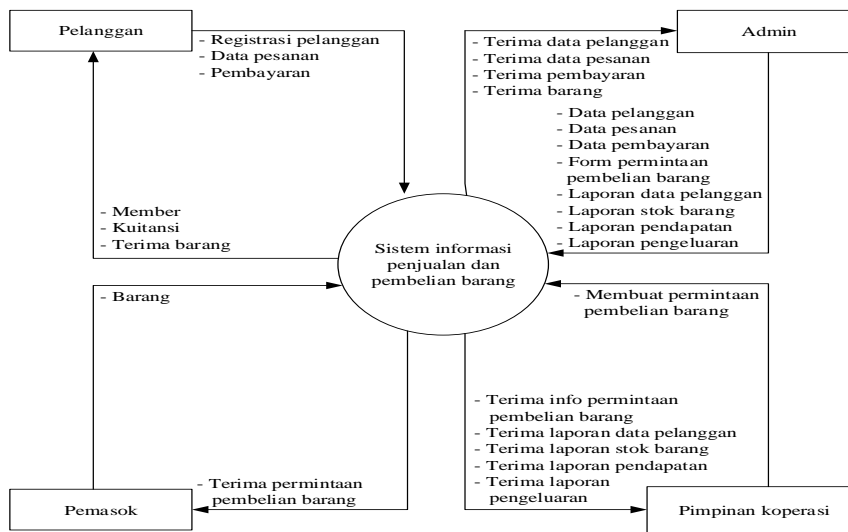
Pelanggan

- Registrasi pelanggan
- Data pesanan
- Pembayaran

Admin

- Terima data pelanggan
- Terima data pesanan
- Terima pembayaran
- Terima barang

- Data pelanggan
- Data pesanan
- Data pembayaran
- Form permintaan pembelian barang
- Laporan data pelanggan
- Laporan stok barang
- Laporan pendapatan
- Laporan pengeluaran

- Member
- Kuitansi
- Terima barang

Sistem informasi penjualan dan pembelian barang

- Barang

- Membuat permintaan pembelian barang

- Terima info permintaan pembelian barang
- Terima laporan data pelanggan
- Terima laporan stok barang
- Terima laporan pendapatan
- Terima laporan pengeluaran

- Terima permintaan pembelian barang

Pemasok

Pimpinan koperasi